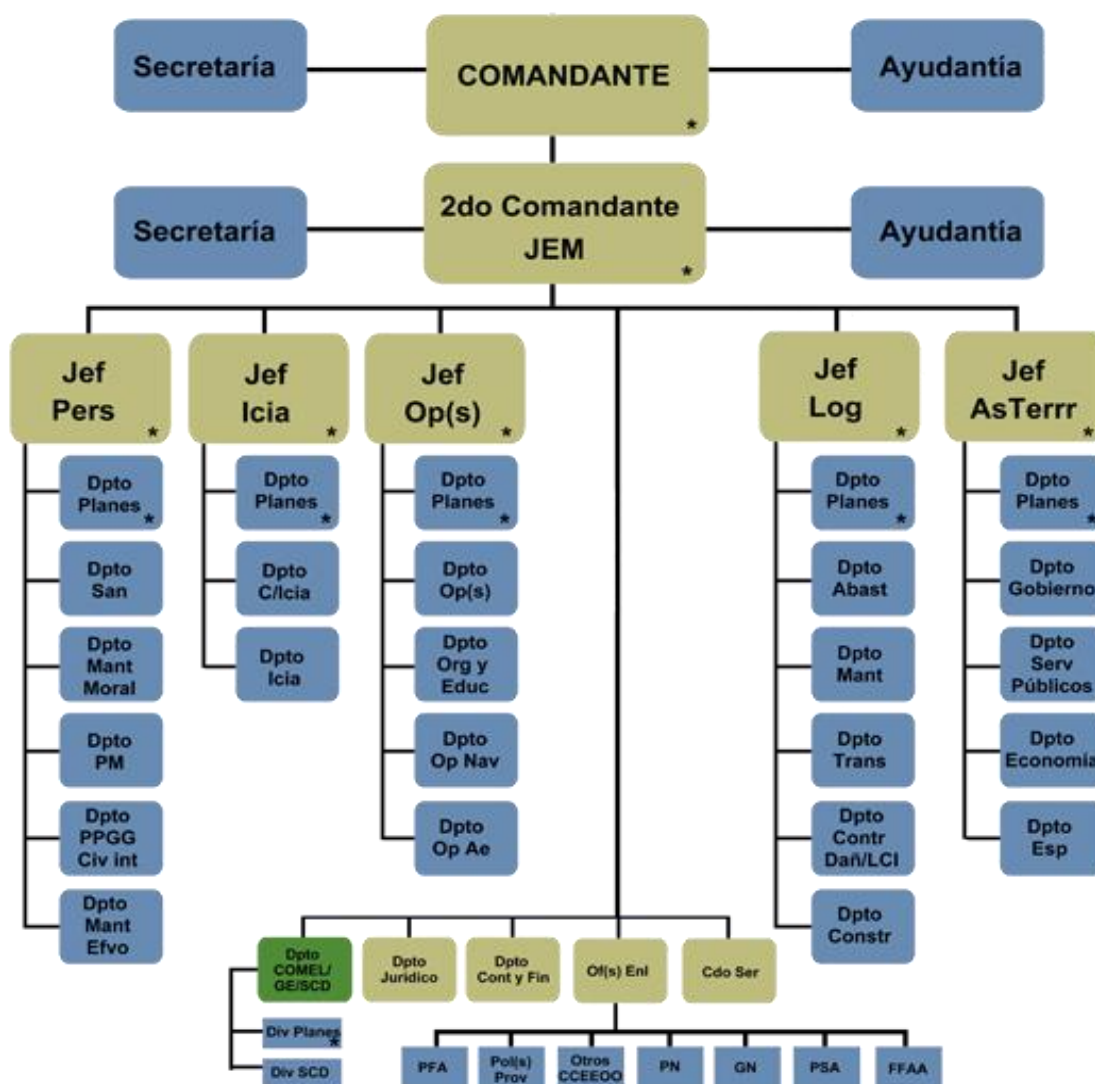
Secretaría

COMANDANTE *

Ayudantía

Secretaría

2do Comandante JEM *

Ayudantía

Jef Pers *

Dpto Planes *

Dpto San

Dpto Mant Moral

Dpto PM

Dpto PPGG Civ int

Dpto Mant Efvo

Jef Icia *

Dpto Planes *

Dpto C/Icia

Dpto Icia

Jef Op(s) *

Dpto Planes *

Dpto Op(s)

Dpto Org y Educ

Dpto Op Nav

Dpto Op Ae

Jef Log *

Dpto Planes *

Dpto Abast

Dpto Mant

Dpto Trans

Dpto Contr Dañ/LCI

Dpto Constr

Jef AsTerrr *

Dpto Planes *

Dpto Gobierno

Dpto Serv Públicos

Dpto Economía

Dpto Esp

Dpto COMEL/ GE/SCD

Div Planes *

Div SCD

Dpto Jurídico

Dpto Cont y Fin

Of(s) Enl

Cdo Ser

PFA

Pol(s) Prov

Otros CCEEOO

PN

GN

PSA

FFAA